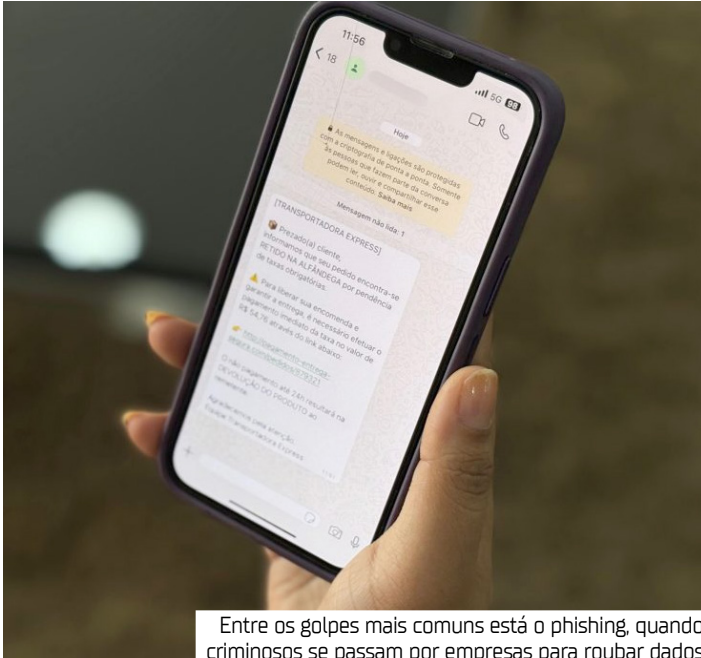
11:56

< 18

5G 88

Hoje

As mensagens e ligações são protegidas com a criptografia de ponta a ponta. Somente as pessoas que fazem parte da conversa podem ler, ouvir e compartilhar esse conteúdo. Saiba mais

Mensagem não lida: 1

[TRANSPORTADORA EXPRESS]

Prezado(a) cliente,
Informamos que seu pedido encontra-se RETIDO NA ALFÂNDEGA por pendência de taxas obrigatórias.

⚠️ Para liberar sua encomenda e garantir a entrega, é necessário efetuar o pagamento imediato da taxa no valor de R$ 54,76 através do link abaixo:

👉 http://pagamento-entrega-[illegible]

O não pagamento até 24h resultará na DEVOLUÇÃO DO PRODUTO ao remetente.

Agradecemos pela atenção.
Equipe Transportadora Express

Entre os golpes mais comuns está o phishing, quando criminosos se passam por empresas para roubar dados